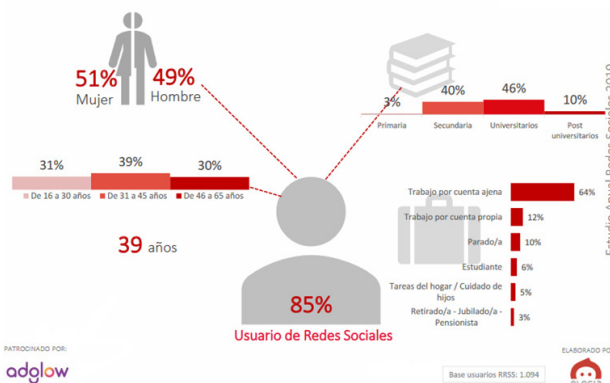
51% Mujer

49% Hombre

3% Primaria

40% Secundaria

46% Universitarios

10% Post universitarios

31%

39%

30%

De 16 a 30 años

De 31 a 45 años

De 46 a 65 años

39 años

Trabajo por cuenta ajena 64%

Trabajo por cuenta propia 12%

Parado/a 10%

Estudiante 6%

Tareas del hogar / Cuidado de hijos 5%

Retirado/a - Jubilado/a - Pensionista 3%

85%

Usuario de Redes Sociales

PATROCINADO POR:

adglow

ELABORADO PO

Base usuarios RRSS: 1.094

Estudio Anual Redes Sociales 2019